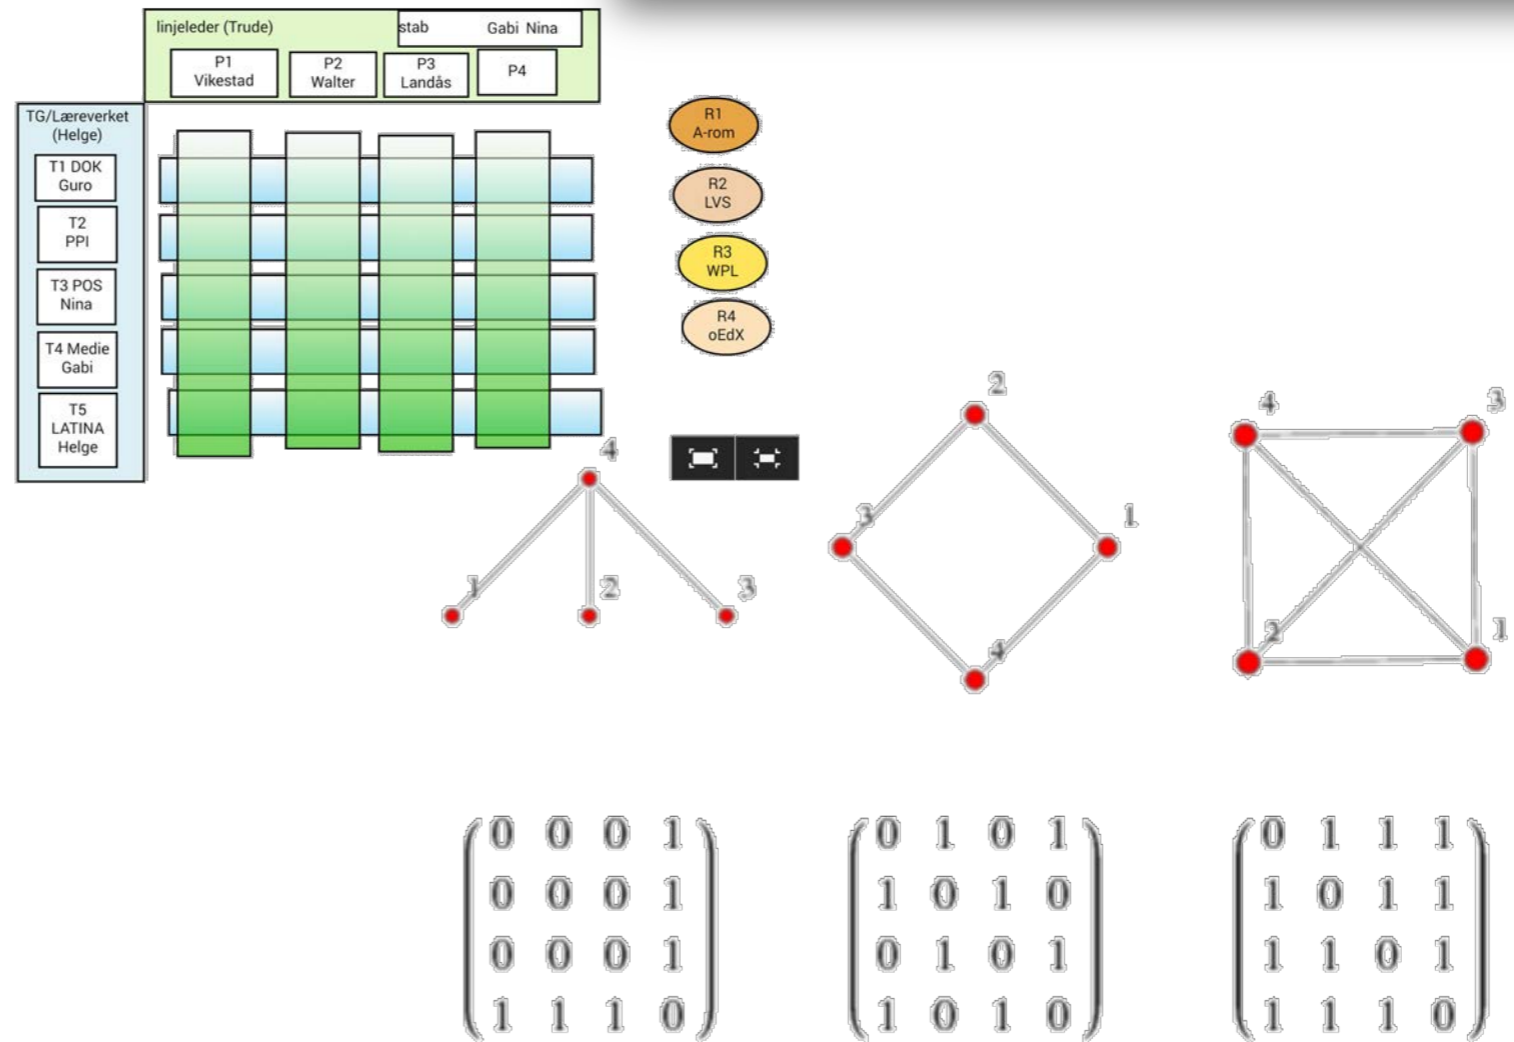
linjeleder (Trude)

stab Gabi Nina

P1 Vikestad

P2 Walter

P3 Landås

P4

TG/Læreverket (Helge)

T1 DOK Guro

T2 PPI

T3 POS Nina

T4 Medie Gabi

T5 LATINA Helge

R1 A-rom

R2 LVS

R3 WPL

R4 oEdX

4

1

2

3

2

3

1

4

4

3

2

1

$\begin{pmatrix} 0 & 0 & 0 & 1 \\ 0 & 0 & 0 & 1 \\ 0 & 0 & 0 & 1 \\ 1 & 1 & 1 & 0 \end{pmatrix}$

$\begin{pmatrix} 0 & 1 & 0 & 1 \\ 1 & 0 & 1 & 0 \\ 0 & 1 & 0 & 1 \\ 1 & 0 & 1 & 0 \end{pmatrix}$

$\begin{pmatrix} 0 & 1 & 1 & 1 \\ 1 & 0 & 1 & 1 \\ 1 & 1 & 0 & 1 \\ 1 & 1 & 1 & 0 \end{pmatrix}$